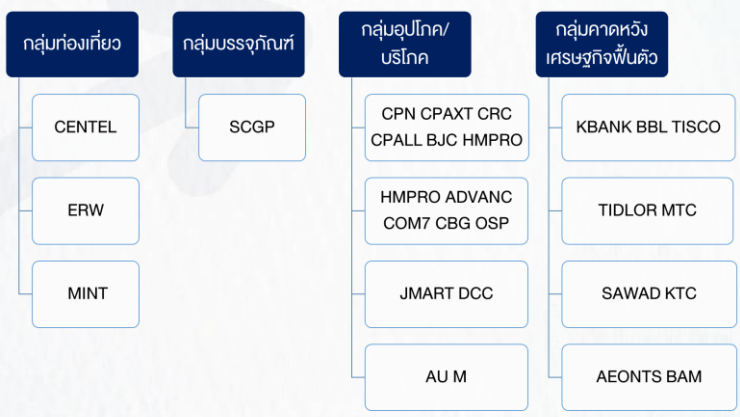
กลุ่มท่องเที่ยว

CENTEL

ERW

MINT

กลุ่มบรรจุภัณฑ์

SCGP

กลุ่มอุปโภค/บริโภค

CPN CPAXT CRC CPALL BJC HMPRO

HMPRO ADVANC COM7 CBG OSP

JMART DCC

AU M

กลุ่มคาดหวังเศรษฐกิจฟื้นตัว

KBANK BBL TISCO

TIDLOR MTC

SAWAD KTC

AEONTS BAM